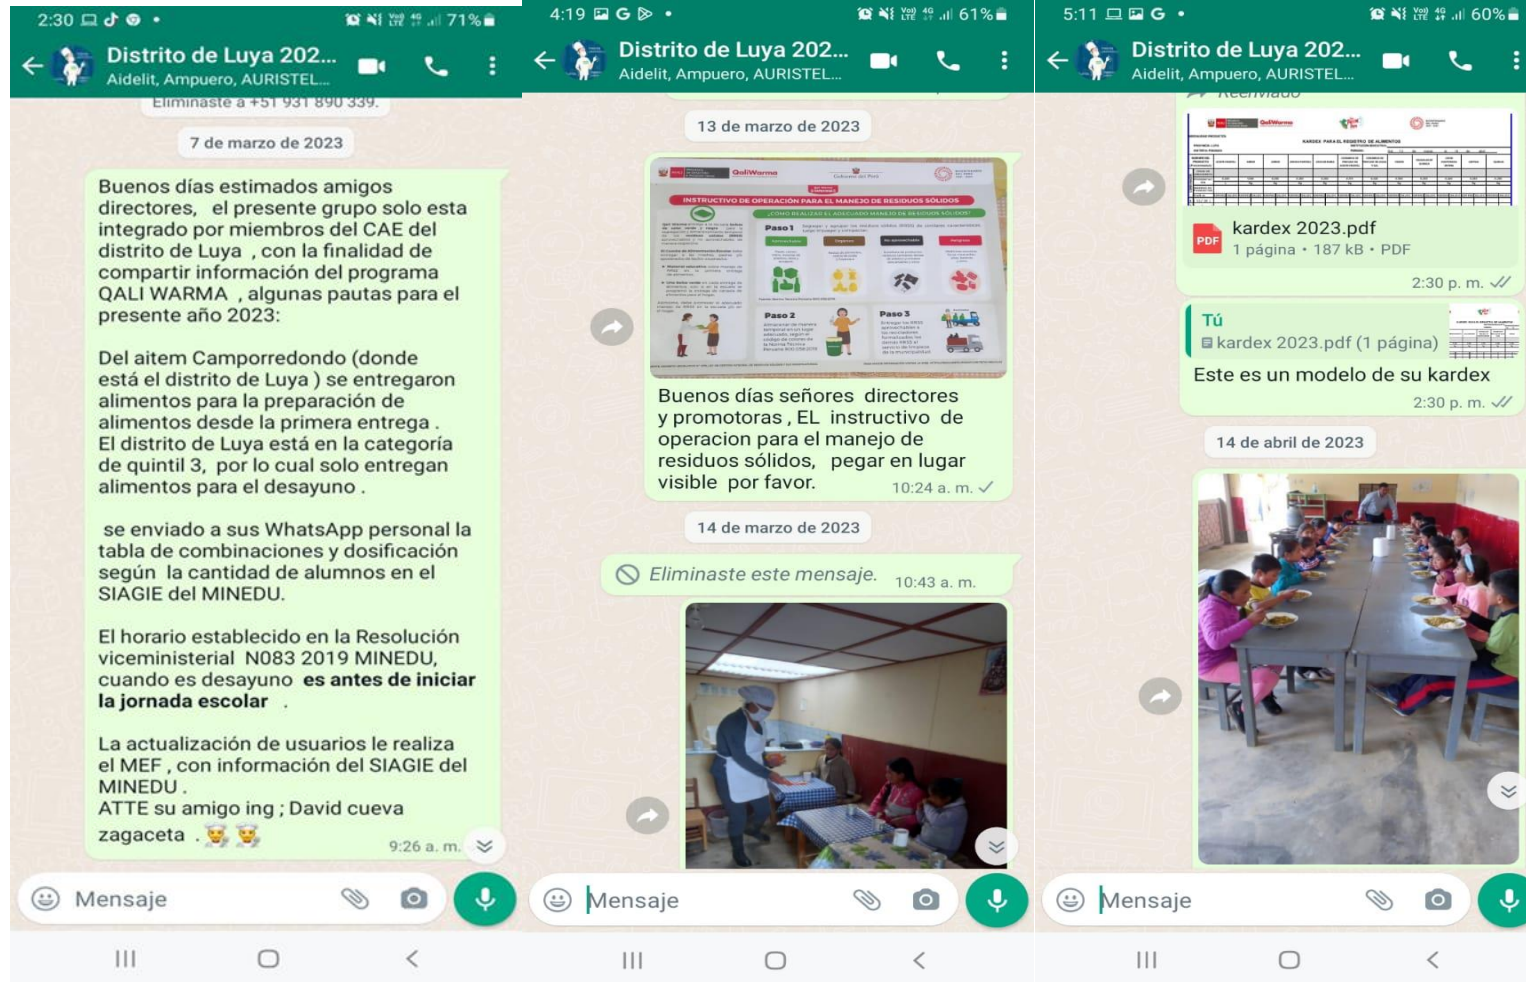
2:30 71%

Distrito de Luya 202...
Aidelit, Ampuero, AURISTEL...

Eliminaste a +51 931 890 339.

7 de marzo de 2023

Buenos días estimados amigos directores, el presente grupo solo esta integrado por miembros del CAE del distrito de Luya , con la finalidad de compartir información del programa QALI WARMA , algunas pautas para el presente año 2023:

Del aitem Camporredondo (donde está el distrito de Luya ) se entregaron alimentos para la preparación de alimentos desde la primera entrega . El distrito de Luya está en la categoría de quintil 3, por lo cual solo entregan alimentos para el desayuno .

se enviado a sus WhatsApp personal la tabla de combinaciones y dosificación según la cantidad de alumnos en el SIAGIE del MINEDU.

El horario establecido en la Resolución viceministerial N083 2019 MINEDU, cuando es desayuno **es antes de iniciar la jornada escolar** .

La actualización de usuarios le realiza el MEF , con información del SIAGIE del MINEDU .
ATTE su amigo ing ; David cueva zagaceta .

9:26 a. m.

Mensaje

4:19 61%

Distrito de Luya 202...
Aidelit, Ampuero, AURISTEL...

13 de marzo de 2023

QaliWarma
INSTRUCTIVO DE OPERACIÓN PARA EL MANEJO DE RESIDUOS SÓLIDOS
¿CÓMO REALIZAR EL ADECUADO MANEJO DE RESIDUOS SÓLIDOS?
Paso 1
Paso 2
Paso 3

Buenos días señores directores y promotoras , EL instructivo de operacion para el manejo de residuos sólidos, pegar en lugar visible por favor.
10:24 a. m.

14 de marzo de 2023

Eliminaste este mensaje.
10:43 a. m.

Mensaje

5:11 60%

Distrito de Luya 202...
Aidelit, Ampuero, AURISTEL...

Reenviado

KARDEX PARA EL REGISTRO DE ALIMENTOS

kardex 2023.pdf
1 página • 187 kB • PDF
2:30 p. m.

Tú
kardex 2023.pdf (1 página)
Este es un modelo de su kardex
2:30 p. m.

14 de abril de 2023

Mensaje